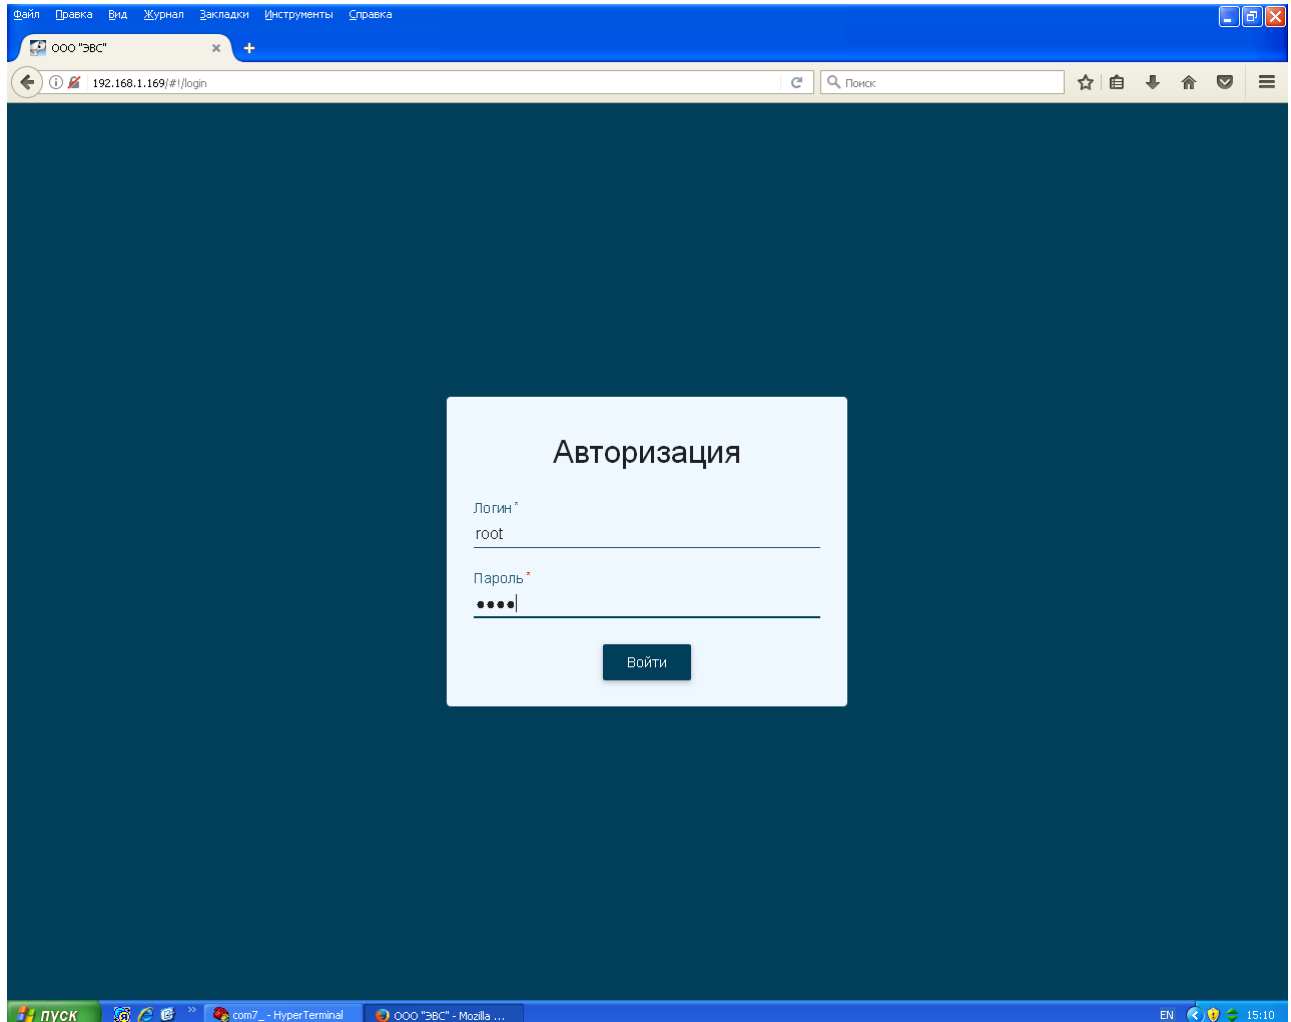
Файл Правка Вид Журнал Закладки Инструменты Справка

ООО "ЭВС"

192.168.1.169/#!/login

Поиск

Авторизация

Логин *

root

Пароль *

••••

Войти

пуск

com7_ - HyperTerminal

ООО "ЭВС" - Mozilla ...

EN

15:10